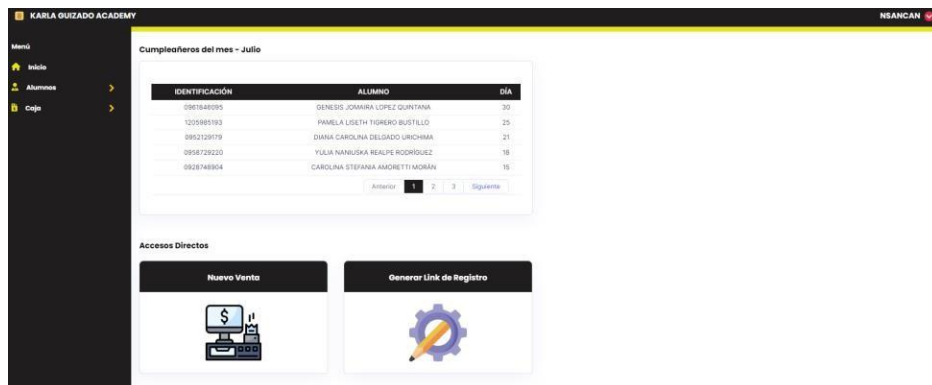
KARLA GUIZADO ACADEMY

NSANCAN

Menú

Inicio

Alumnos

Caja

Cumpleañeros del mes - Julio

| IDENTIFICACIÓN | ALUMNO | DÍA |
|---|---|---|
| 0961848095 | GENESIS JOMAIRA LOPEZ QUINTANA | 30 |
| 1205985193 | PAMELA LISETH TIGRERO BUSTILLO | 25 |
| 0952129179 | DIANA CAROLINA DELGADO URICHIMA | 21 |
| 0958729220 | YULIA NANIUSKA REALPE RODRÍGUEZ | 18 |
| 0928748904 | CAROLINA STEFANIA AMORETTI MORÁN | 15 |

Anterior 1 2 3 Siguiente

Accesos Directos

Nuevo Venta

Generar Link de Registro

$